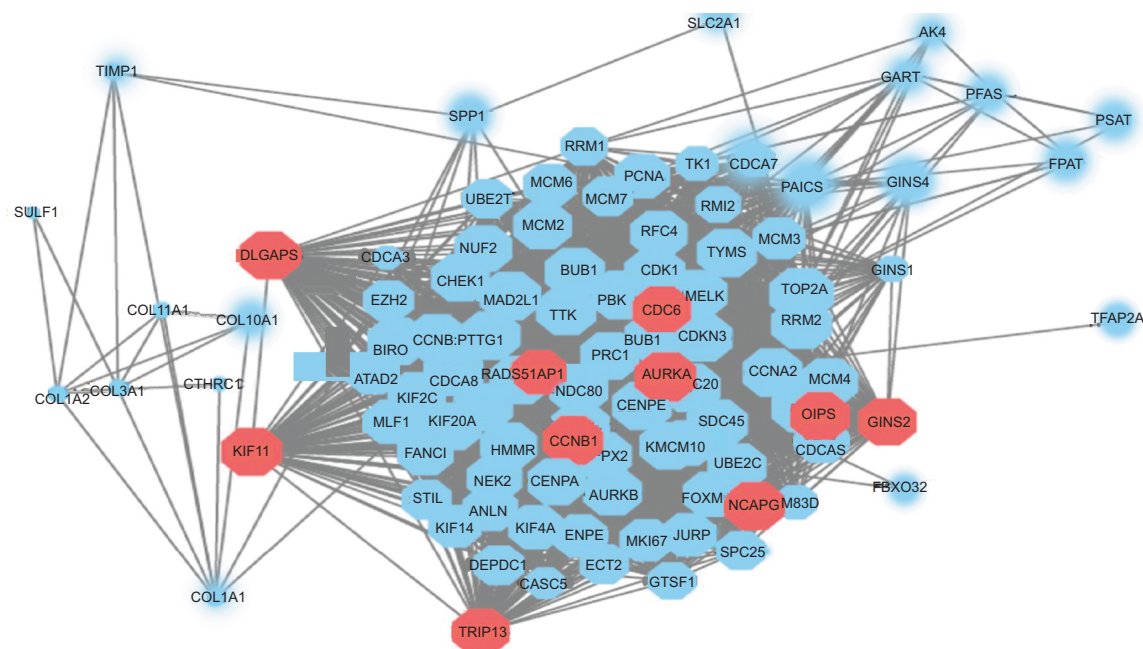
SLC2A1
AK4
TIMP1
GART
PFAS
SPP1
PSAT
RRM1
TK1
CDCA7
FPAT
MCM6
PCNA
PAICS
GINS4
SULF1
UBE2T
MCM7
RMI2
MCM2
RFC4
MCM3
DLGAPS
CDCA3
NUF2
TYMS
GINS1
BUB1
CDK1
CHEK1
COL11A1
EZH2
MAD2L1
MELK
TOP2A
COL10A1
PBK
CDC6
TFAP2A
TTK
RRM2
CCNB:PTTG1
CDKN3
BIRO
PRC1
RADS51AP1
BUB1
CCNA2
ATAD2
AURKA
MCM4
COL1A2
COL3A1
CTHRC1
CDCA8
NDC80
C20
KIF2C
CENPE
SDC45
OIPS
GINS2
MLF1
KIF20A
KIF11
FANCI
HMMR
CCNB1
KMCM10
CDCAS
PX2
UBE2C
NEK2
FBXO32
CENPA
FOXM
STIL
AURKB
NCAPG
M83D
ANLN
KIF14
KIF4A
ENPE
JURP
MKI67
SPC25
DEPDC1
ECT2
CASC5
GTSF1
COL1A1
TRIP13